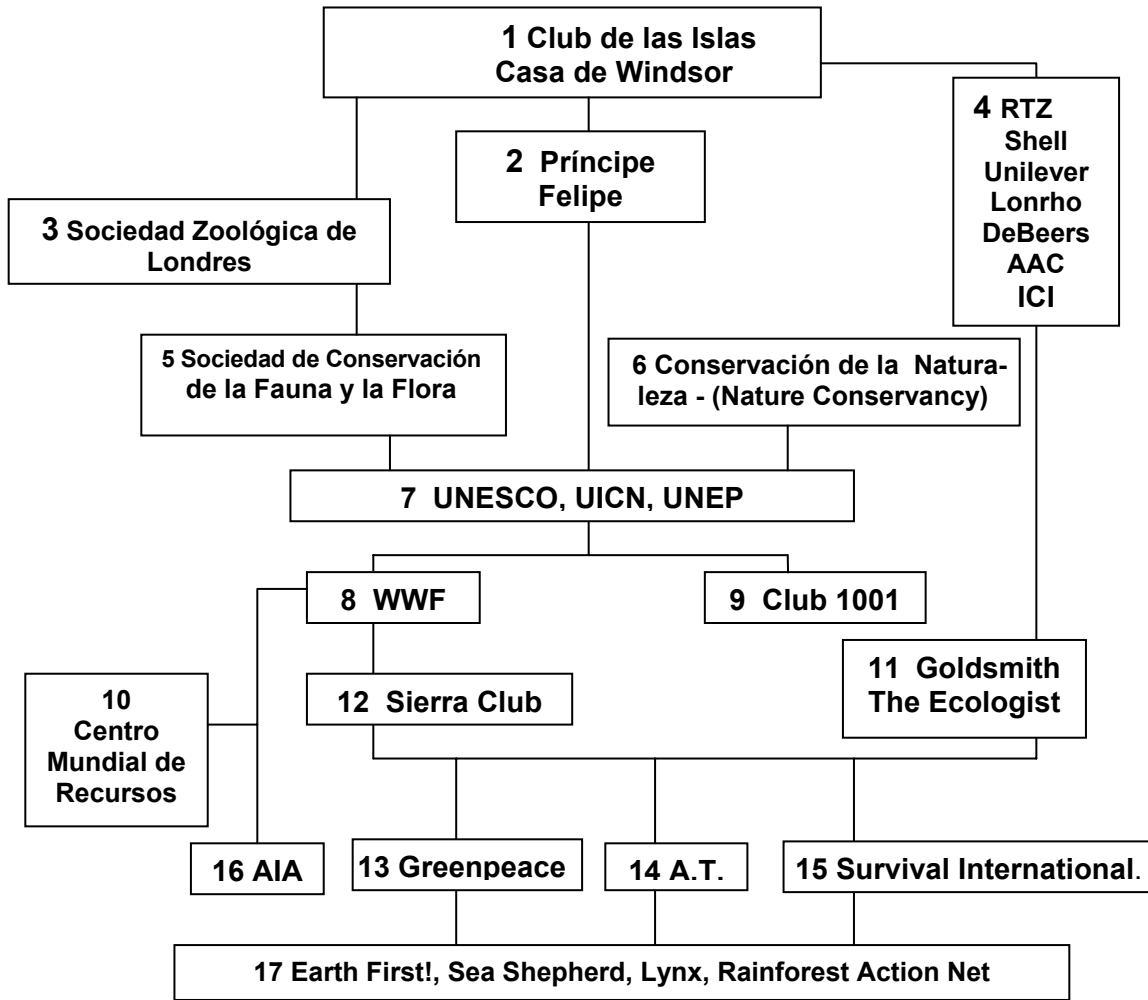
1 Club de las Islas
Casa de Windsor

2 Príncipe
Felipe

3 Sociedad Zoológica de Londres

4 RTZ
Shell
Unilever
Lonrho
DeBeers
AAC
ICI

5 Sociedad de Conservación de la Fauna y la Flora

6 Conservación de la Naturaleza - (Nature Conservancy)

7 UNESCO, UICN, UNEP

8 WWF

9 Club 1001

10 Centro Mundial de Recursos

11 Goldsmith
The Ecologist

12 Sierra Club

16 AIA

13 Greenpeace

14 A.T.

15 Survival International.

17 Earth First!, Sea Shepherd, Lynx, Rainforest Action Net